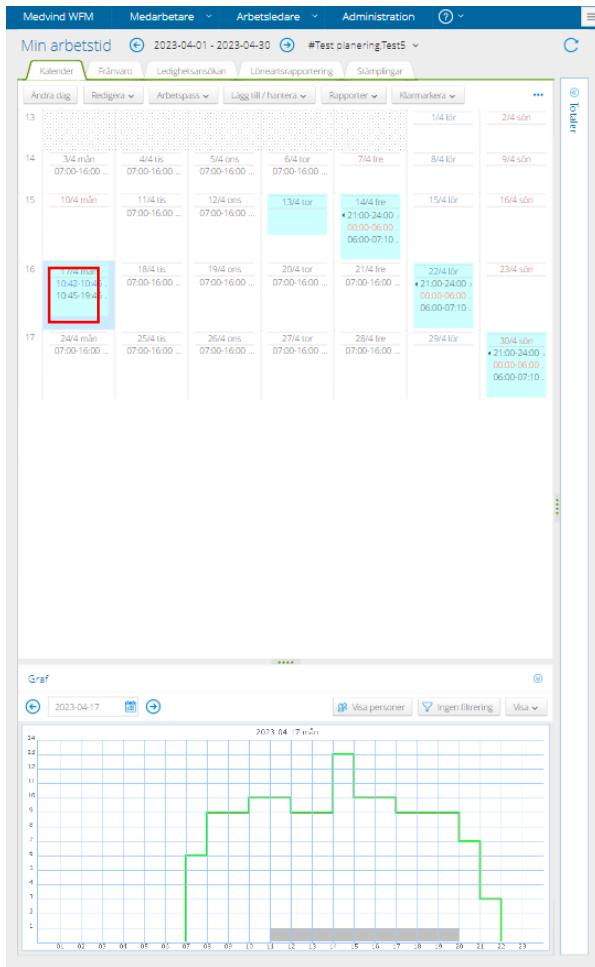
Medvind WFM | Medarbetare | Arbetsledare | Administration | ?

Min arbetstid 2023-04-01 - 2023-04-30 #Test planering.Test5

Kalender | Frånvaro | Ledighetsansökan | Löneartsrapportering | Stämplingar

Ändra dag | Redigera | Arbetspass | Lägg till / hantera | Rapporter | Klarmarkera | ...

| | | | | | | | |
|---|---|---|---|---|---|---|---|
| 13 | | | | | | 1/4 lör | 2/4 sön |
| 14 | 3/4 mån 07:00-16:00 | 4/4 tis 07:00-16:00 | 5/4 ons 07:00-16:00 | 6/4 tor 07:00-16:00 | 7/4 fre 07:00-16:00 | 8/4 lör | 9/4 sön |
| 15 | 10/4 mån | 11/4 tis 07:00-16:00 | 12/4 ons 07:00-16:00 | 13/4 tor | 14/4 fre 21:00-24:00 00:00-06:00 06:00-07:10 | 15/4 lör | 16/4 sön |
| 16 | 17/4 mån 10:42-10:45 10:45-19:45 | 18/4 tis 07:00-16:00 | 19/4 ons 07:00-16:00 | 20/4 tor 07:00-16:00 | 21/4 fre 07:00-16:00 | 22/4 lör 21:00-24:00 00:00-06:00 06:00-07:10 | 23/4 sön |
| 17 | 24/4 mån 07:00-16:00 | 25/4 tis 07:00-16:00 | 26/4 ons 07:00-16:00 | 27/4 tor 07:00-16:00 | 28/4 fre 07:00-16:00 | 29/4 lör | 30/4 sön 21:00-24:00 00:00-06:00 06:00-07:10 |

Totaler

Graf

2023-04-17 | Visa personer | Ingen filtrering | Visa

2023-04-17 mån

14 13 12 11 10 9 8 7 6 5 4 3 2 1

01 02 03 04 05 06 07 08 09 10 11 12 13 14 15 16 17 18 19 20 21 22 23